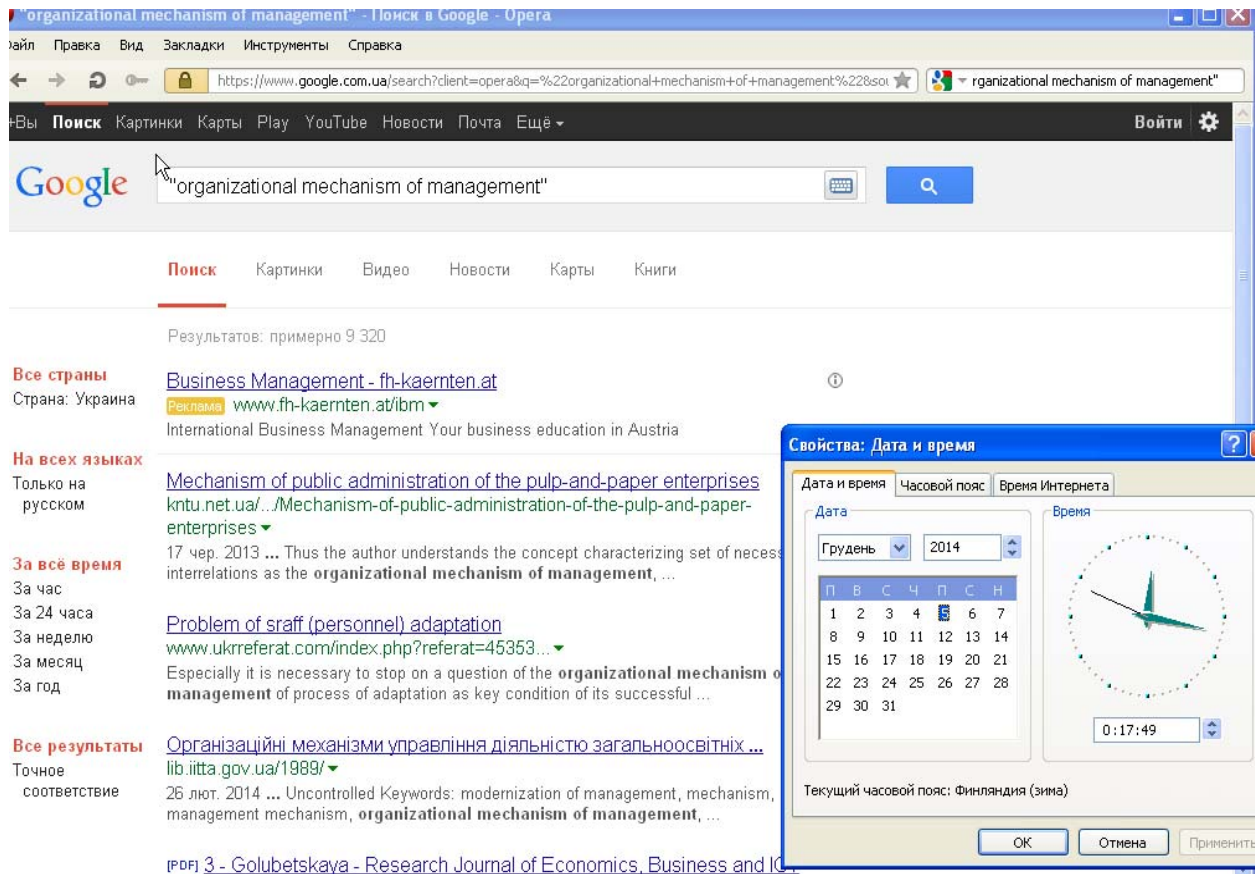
"organizational mechanism of management" - Поиск в Google - Opera

айл Правка Вид Закладки Инструменты Справка

https://www.google.com.ua/search?client=opera&q=%22organizational+mechanism+of+management%22&sou

rganizational mechanism of management"

+Вы Поиск Картинки Карты Play YouTube Новости Почта Ещё

Войти

Google

"organizational mechanism of management"

Поиск Картинки Видео Новости Карты Книги

Результатов: примерно 9 320

Все страны
Страна: Украина

На всех языках
Только на русском

За всё время
За час
За 24 часа
За неделю
За месяц
За год

Все результаты
Точное соответствие

Business Management - fh-kaernten.at
Реклама www.fh-kaernten.at/ibm
International Business Management Your business education in Austria

Mechanism of public administration of the pulp-and-paper enterprises
kntu.net.ua/.../Mechanism-of-public-administration-of-the-pulp-and-paper-enterprises
17 чер. 2013 ... Thus the author understands the concept characterizing set of neces interrelations as the organizational mechanism of management, ...

Problem of sraff (personnel) adaptation
www.ukrreferat.com/index.php?referat=45353...
Especially it is necessary to stop on a question of the organizational mechanism o management of process of adaptation as key condition of its successful ...

Організаційні механізми управління діяльністю загальноосвітніх ...
lib.iitta.gov.ua/1989/
26 лют. 2014 ... Uncontrolled Keywords: modernization of management, mechanism, management mechanism, organizational mechanism of management, ...

[PDF] 3 - Golubetskaya - Research Journal of Economics, Business and IC

Свойства: Дата и время

Дата и время | Часовой пояс | Время Интернета

Дата
Грудень 2014

| П | В | С | Ч | П | С | Н |
|---|---|---|---|---|---|---|
| 1 | 2 | 3 | 4 | 5 | 6 | 7 |
| 8 | 9 | 10 | 11 | 12 | 13 | 14 |
| 15 | 16 | 17 | 18 | 19 | 20 | 21 |
| 22 | 23 | 24 | 25 | 26 | 27 | 28 |
| 29 | 30 | 31 | | | | |

Время
0:17:49

Текущий часовой пояс: Финляндия (зима)

OK Отмена Применить